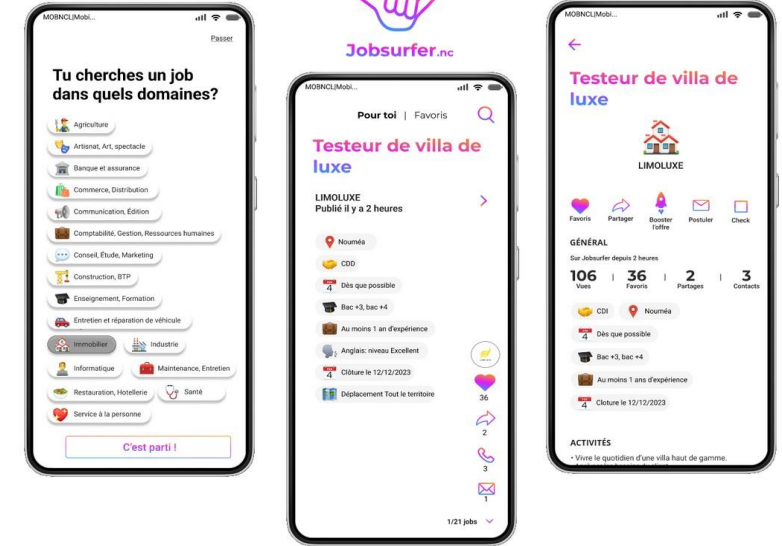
MOBNCL|Mobi...

Passer

Tu cherches un job dans quels domaines?

Agriculture
Artisnat, Art, spectacle
Banque et assurance
Commerce, Distribution
Communication, Édition
Comptabilité, Gestion, Ressources humaines
Conseil, Étude, Marketing
Construction, BTP
Enseignement, Formation
Entretien et réparation de véhicule
Immobilier
Industrie
Informatique
Maintenance, Entretien
Restauration, Hotellerie
Santé
Service à la personne

C'est parti !

Jobsurfer.nc

MOBNCL|Mobi...

Pour toi | Favoris

Testeur de villa de luxe

LIMOLUXE
Publié il y a 2 heures

Nouméa
CDD
Dès que possible
Bac +3, bac +4
Au moins 1 an d'expérience
Anglais: niveau Excellent
Clôture le 12/12/2023
Déplacement Tout le territoire

36
2
3
1

1/21 jobs

MOBNCL|Mobi...

Testeur de villa de luxe

LIMOLUXE

Favoris
Partager
Booster l'offre
Postuler
Check

GÉNÉRAL
Sur Jobsurfer depuis 2 heures

| 106 | 36 | 2 | 3 |
|---|---|---|---|
| Vues | Favoris | Partages | Contacts |

CDI
Nouméa
Dès que possible
Bac +3, bac +4
Au moins 1 ans d'expérience
Cloture le 12/12/2023

ACTIVITÉS
• Vivre le quotidien d'une villa haut de gamme.